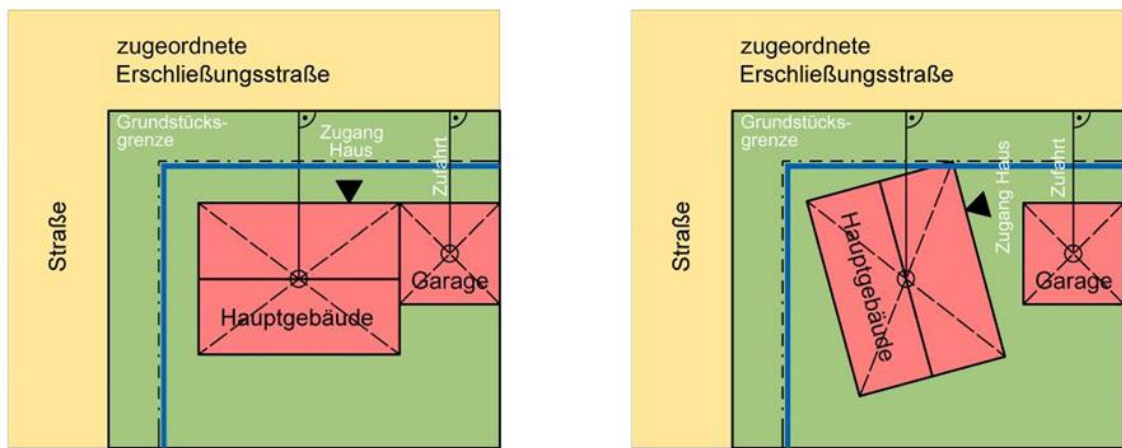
zugeordnete Erschließungsstraße

Grundstücksgrenze

Zugang Haus

Zufahrt

Straße

Garage

Hauptgebäude

zugeordnete Erschließungsstraße

Grundstücksgrenze

Zugang Haus

Zufahrt

Straße

Hauptgebäude

Garage